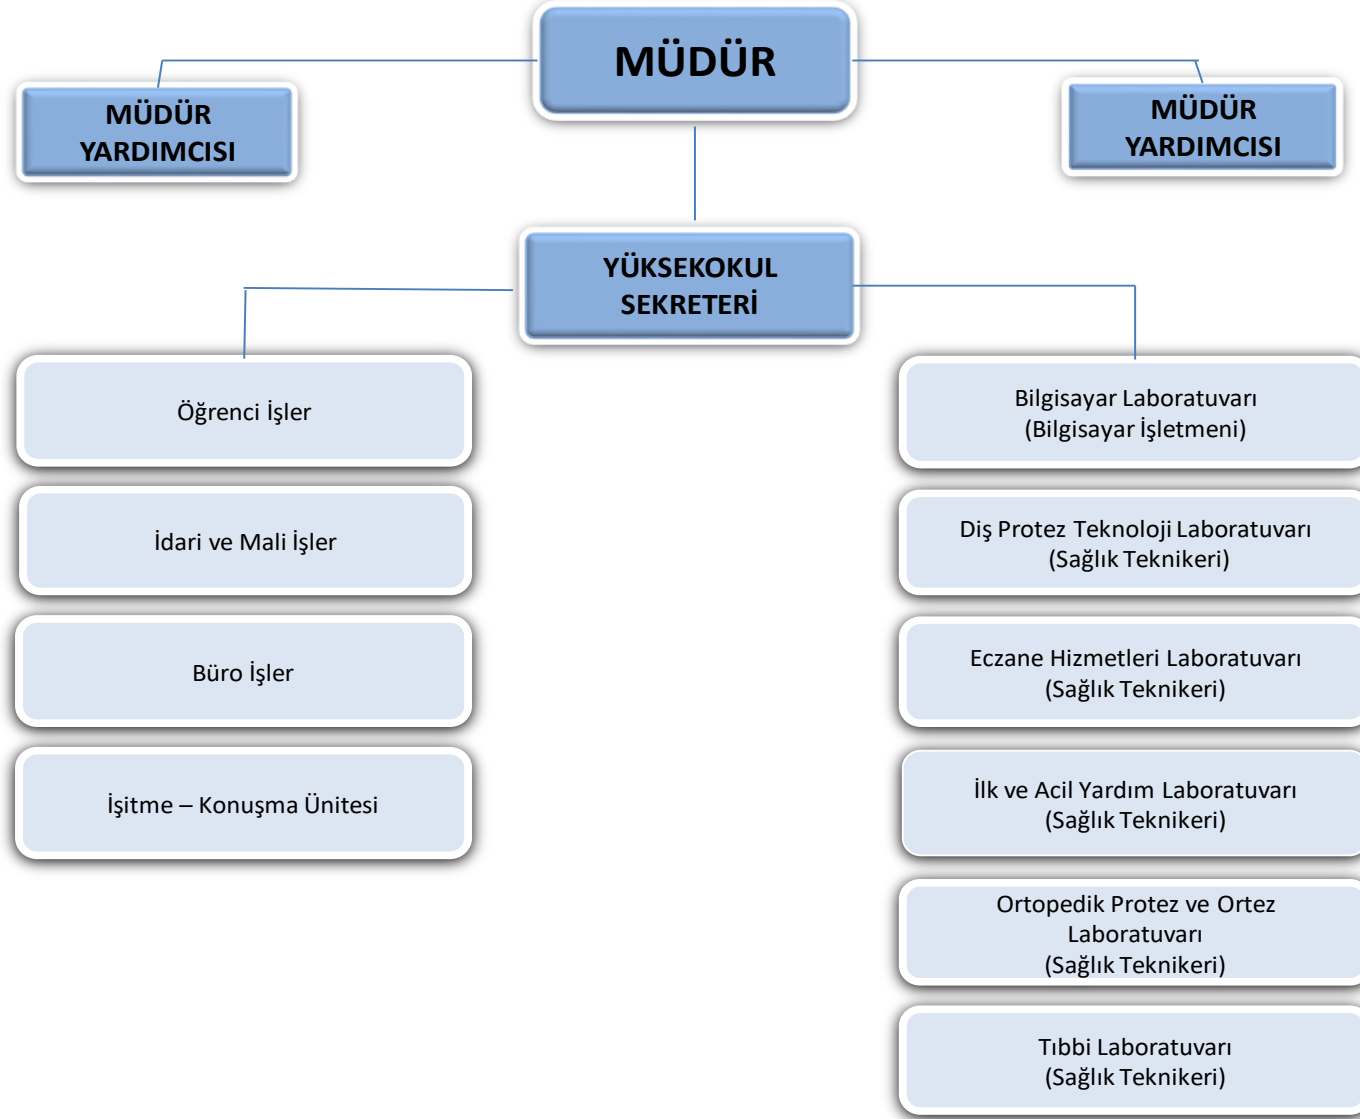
MÜDÜR

MÜDÜR YARDIMCISI

MÜDÜR YARDIMCISI

YÜKSEKOKUL SEKRETERİ

Öğrenci İşler

İdari ve Mali İşler

Büro İşler

İşitme – Konuşma Ünitesi

Bilgisayar Laboratuvarı (Bilgisayar İşletmeni)

Diş Protez Teknoloji Laboratuvarı (Sağlık Teknikeri)

Eczane Hizmetleri Laboratuvarı (Sağlık Teknikeri)

İlk ve Acil Yardım Laboratuvarı (Sağlık Teknikeri)

Ortopedik Protez ve Ortez Laboratuvarı (Sağlık Teknikeri)

Tıbbi Laboratuvarı (Sağlık Teknikeri)